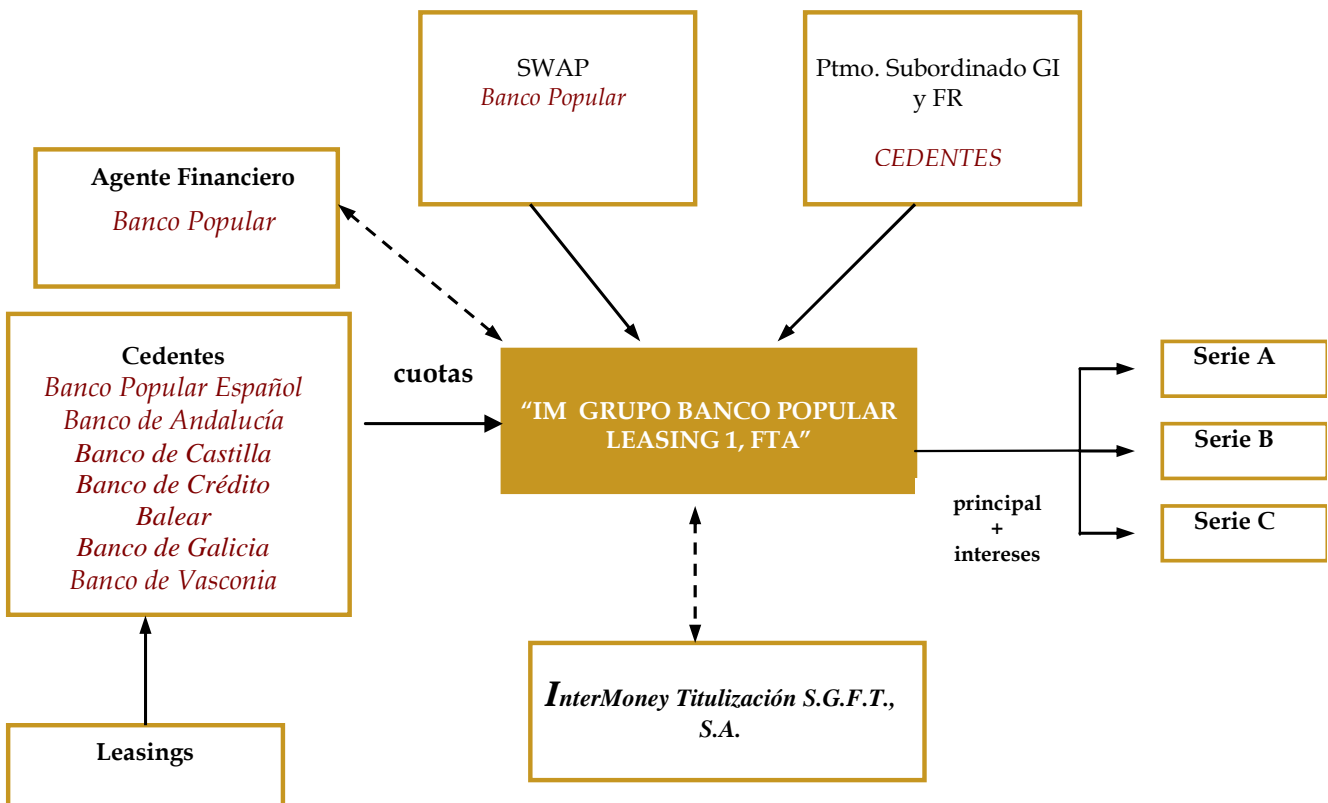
SWAP
Banco Popular

Ptmo. Subordinado GI y FR

CEDENTES

Agente Financiero
Banco Popular

Cedentes
Banco Popular Español
Banco de Andalucía
Banco de Castilla
Banco de Crédito Balear
Banco de Galicia
Banco de Vasconia

cuotas

"IM GRUPO BANCO POPULAR LEASING 1, FTA"

Serie A

Serie B

Serie C

principal
+
intereses

Leasings

InterMoney Titulización S.G.F.T., S.A.